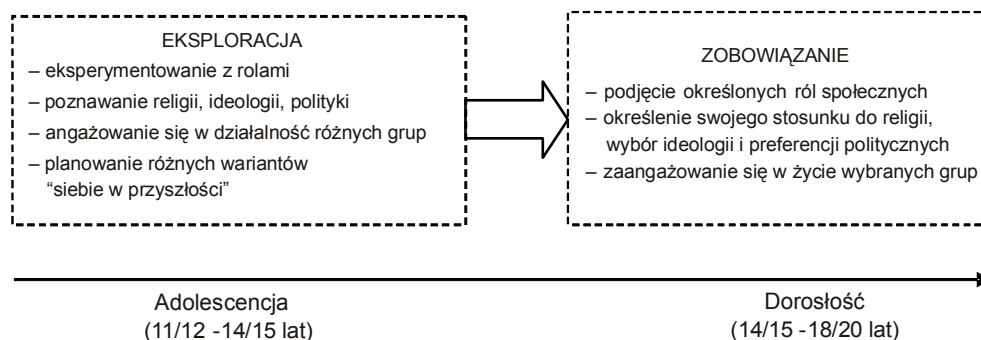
EKSPLORACJA

– eksperymentowanie z rolami
– poznawanie religii, ideologii, polityki
– angażowanie się w działalność różnych grup
– planowanie różnych wariantów "siebie w przyszłości"

ZOBOWIĄZANIE

– podjęcie określonych ról społecznych
– określenie swojego stosunku do religii, wybór ideologii i preferencji politycznych
– zaangażowanie się w życie wybranych grup

Adolescencja
(11/12 -14/15 lat)

Dorosłość
(14/15 -18/20 lat)